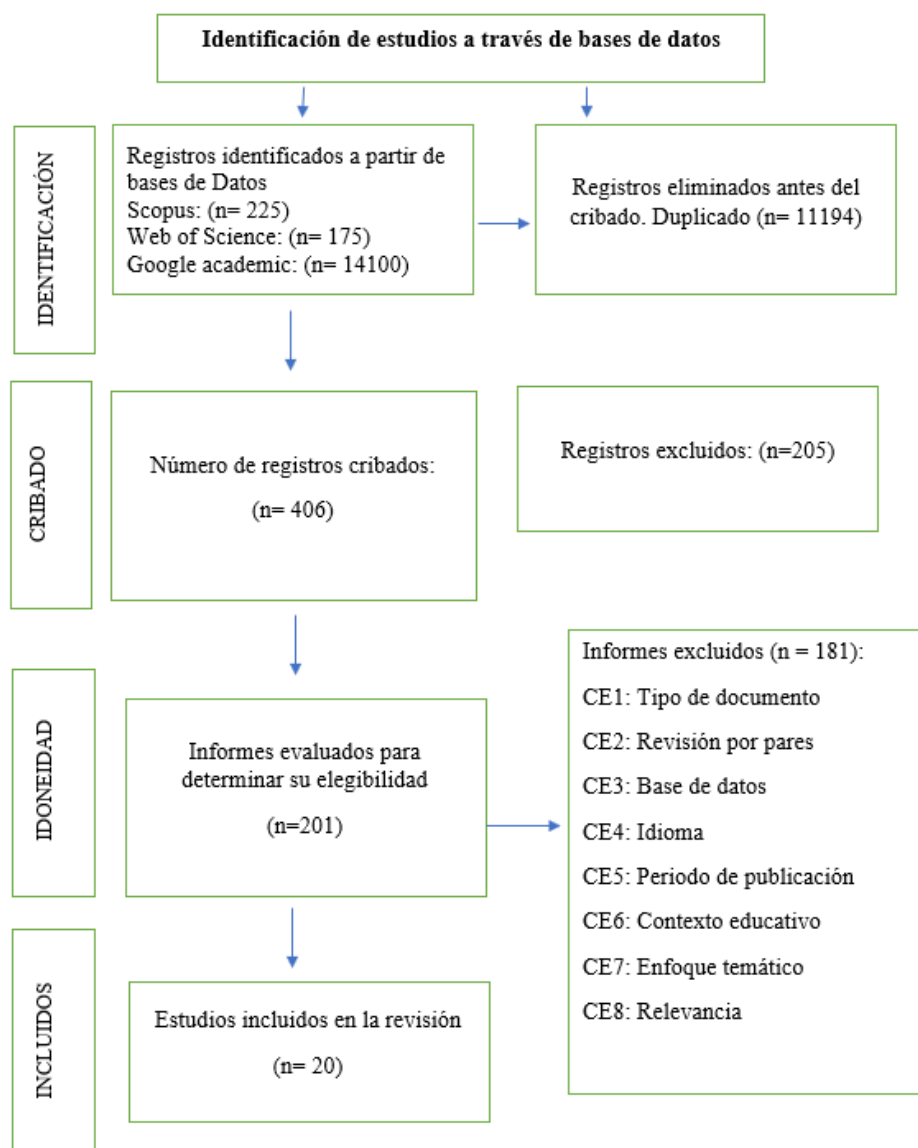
Identificación de estudios a través de bases de datos

IDENTIFICACIÓN

Registros identificados a partir de bases de Datos
Scopus: (n= 225)
Web of Science: (n= 175)
Google academic: (n= 14100)

Registros eliminados antes del cribado. Duplicado (n= 11194)

CRIBADO

Número de registros cribados:
(n= 406)

Registros excluidos: (n=205)

IDONEIDAD

Informes evaluados para determinar su elegibilidad
(n=201)

Informes excluidos (n = 181):
CE1: Tipo de documento
CE2: Revisión por pares
CE3: Base de datos
CE4: Idioma
CE5: Periodo de publicación
CE6: Contexto educativo
CE7: Enfoque temático
CE8: Relevancia

INCLUIDOS

Estudios incluidos en la revisión
(n= 20)